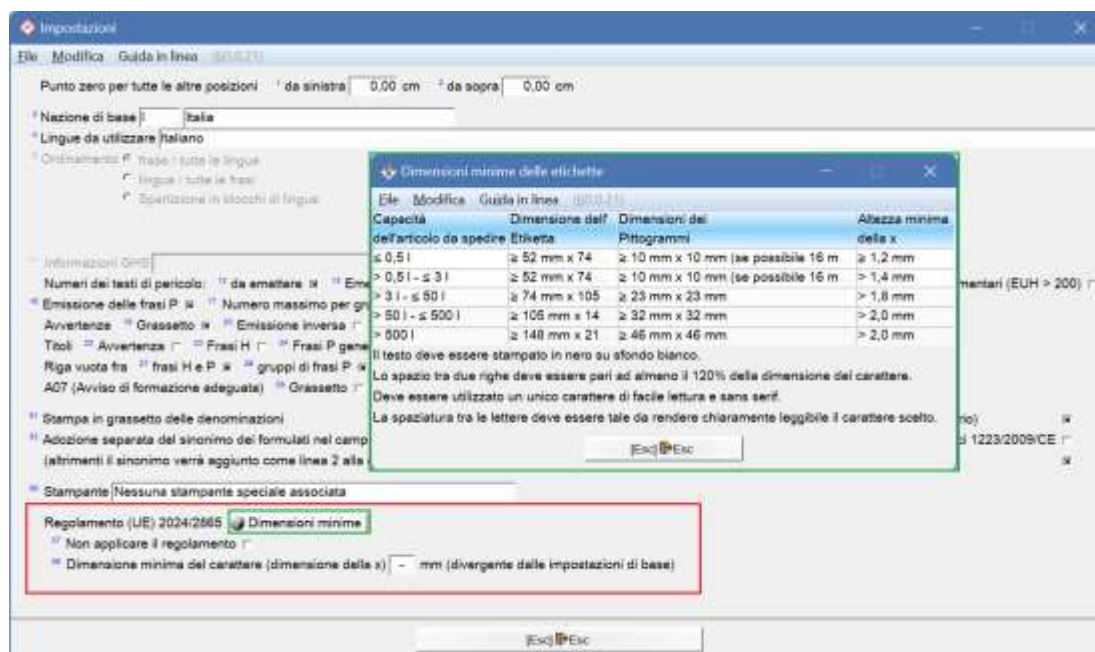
Impostazioni

File Modifica Guida in linea

Punto zero per tutte le altre posizioni da sinistra 0,00 cm da sopra 0,00 cm

Nazione di base I Italia

Lingue da utilizzare Italiano

Ordinamento Frase / tutte le lingue
Lingua / tutte le frasi
Spartizione in blocchi di lingue

Informazioni GHS

Numeri dei testi di pericolo: da emettere Em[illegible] mentari (EUH > 200)

Emissione delle frasi P Numero massimo per gr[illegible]

Avvertenze Grassetto Emissione inversa

Titoli Avvertenza Frasi H Frasi P gene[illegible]

Riga vuota fra frasi H e P gruppi di frasi P

A07 (Avviso di formazione adeguata) Grassetto

Stampa in grassetto delle denominazioni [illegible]rio)

Adozione separata del sinonimo dei formulati nel camp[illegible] i 1223/2009/CE

(altrimenti il sinonimo verrà aggiunto come linea 2 alla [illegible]

Stampante Nessuna stampante speciale associata

Regolamento (UE) 2024/2865 Dimensioni minime

Non applicare il regolamento

Dimensione minima del carattere (dimensione della x) - mm (divergente dalle impostazioni di base)

[Esc] Esc

Dimensioni minime delle etichette

File Modifica Guida in linea

| Capacità dell'articolo da spedire | Dimensione dell' Etiketta | Dimensioni dei Pittogrammi | Altezza minima della x |
|---|---|---|---|
| ≤ 0,5 l | ≥ 52 mm x 74 | ≥ 10 mm x 10 mm (se possibile 16 m | ≥ 1,2 mm |
| > 0,5 l - ≤ 3 l | ≥ 52 mm x 74 | ≥ 10 mm x 10 mm (se possibile 16 m | > 1,4 mm |
| > 3 l - ≤ 50 l | ≥ 74 mm x 105 | ≥ 23 mm x 23 mm | > 1,8 mm |
| > 50 l - ≤ 500 l | ≥ 105 mm x 14 | ≥ 32 mm x 32 mm | > 2,0 mm |
| > 500 l | ≥ 148 mm x 21 | ≥ 46 mm x 46 mm | > 2,0 mm |

Il testo deve essere stampato in nero su sfondo bianco.

Lo spazio tra due righe deve essere pari ad almeno il 120% della dimensione del carattere.

Deve essere utilizzato un unico carattere di facile lettura e sans serif.

La spaziatura tra le lettere deve essere tale da rendere chiaramente leggibile il carattere scelto.

[Esc] Esc